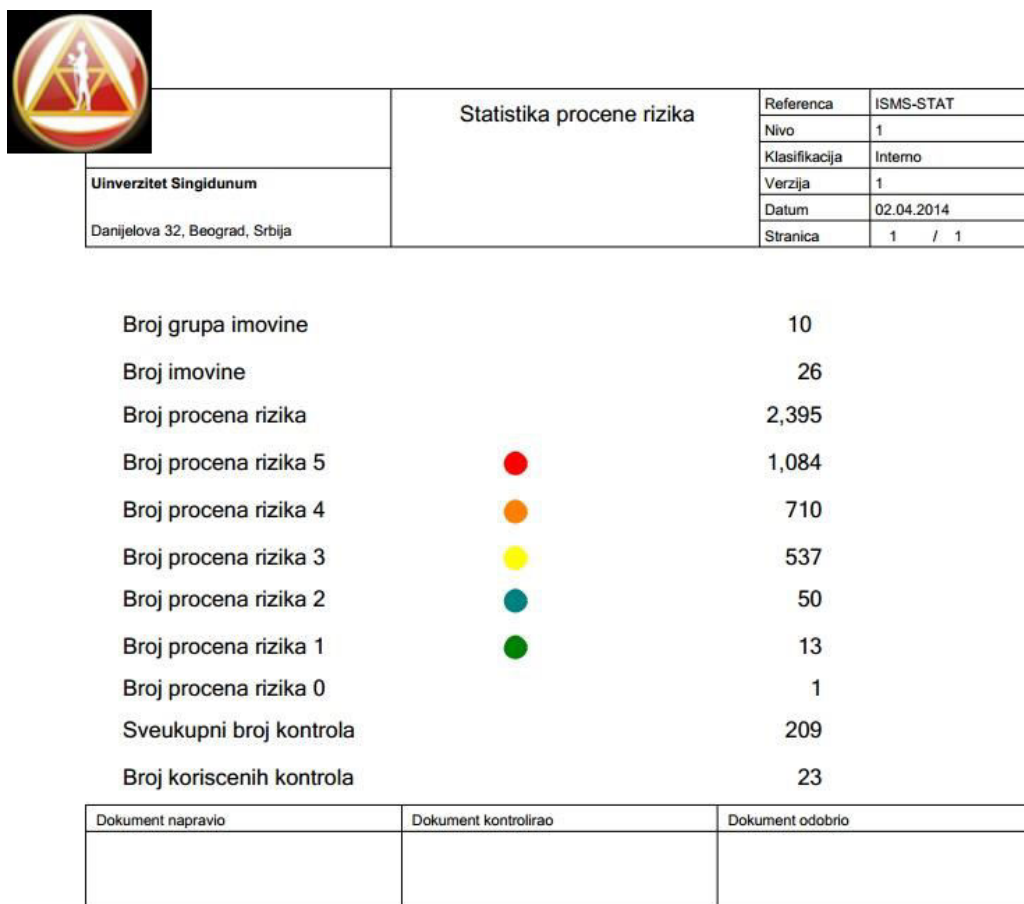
| | Statistika procene rizika | Referenca | ISMS-STAT |
|---|---|---|---|
| | | Nivo | 1 |
| | | Klasifikacija | Interno |
| Uinverzitet Singidunum | | Verzija | 1 |
| | | Datum | 02.04.2014 |
| Danijelova 32, Beograd, Srbija | | Stranica | 1 / 1 |

| | |
|---|---|
| Broj grupa imovine | 10 |
| Broj imovine | 26 |
| Broj procena rizika | 2,395 |
| Broj procena rizika 5 | 1,084 |
| Broj procena rizika 4 | 710 |
| Broj procena rizika 3 | 537 |
| Broj procena rizika 2 | 50 |
| Broj procena rizika 1 | 13 |
| Broj procena rizika 0 | 1 |
| Sveukupni broj kontrola | 209 |
| Broj koriscenih kontrola | 23 |

| Dokument napravio | Dokument kontrolirao | Dokument odobrio |
|---|---|---|
| | | |